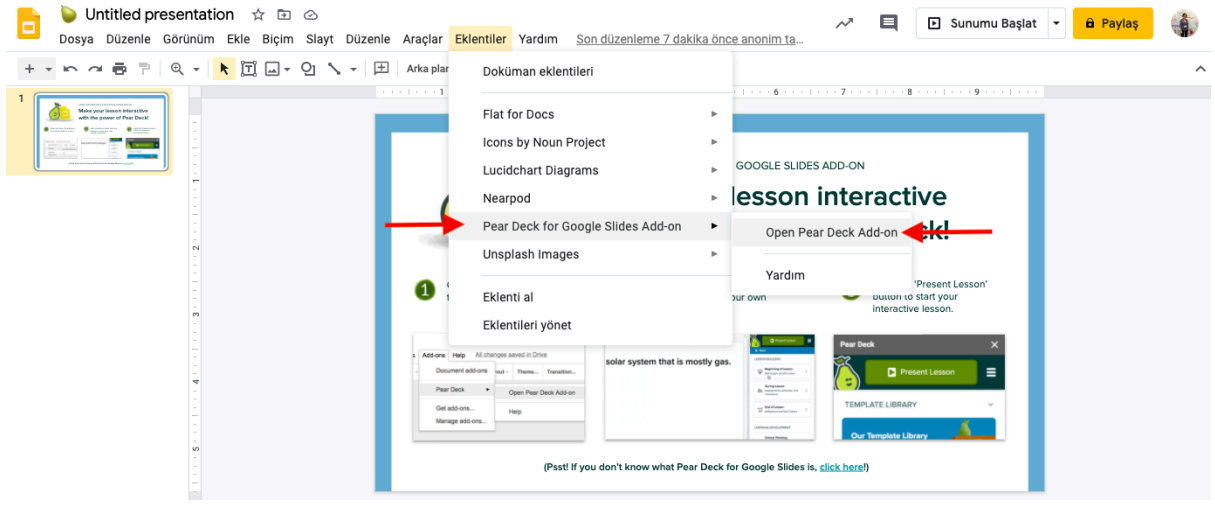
Untitled presentation

Dosya Düzenle Görünüm Ekle Biçim Slayt Düzenle Araçlar Eklentiler Yardım Son düzenleme 7 dakika önce anonim ta...

Sunumu Başlat

Paylaş

Arka plan

1

Doküman eklentileri

Flat for Docs

Icons by Noun Project

Lucidchart Diagrams

Nearpod

Pear Deck for Google Slides Add-on

Unsplash Images

Eklenti al

Eklentileri yönet

Open Pear Deck Add-on

Yardım

GOOGLE SLIDES ADD-ON

lesson interactive

k!

1

your own

'Present Lesson' button to start your interactive lesson.

Add-ons Help All changes saved in Drive

Document add-ons

Pear Deck

Open Pear Deck Add-on

Get add-ons...

Manage add-ons...

Help

solar system that is mostly gas.

Pear Deck

Present Lesson

TEMPLATE LIBRARY

Our Template Library

(Psst! If you don't know what Pear Deck for Google Slides is, click here!)